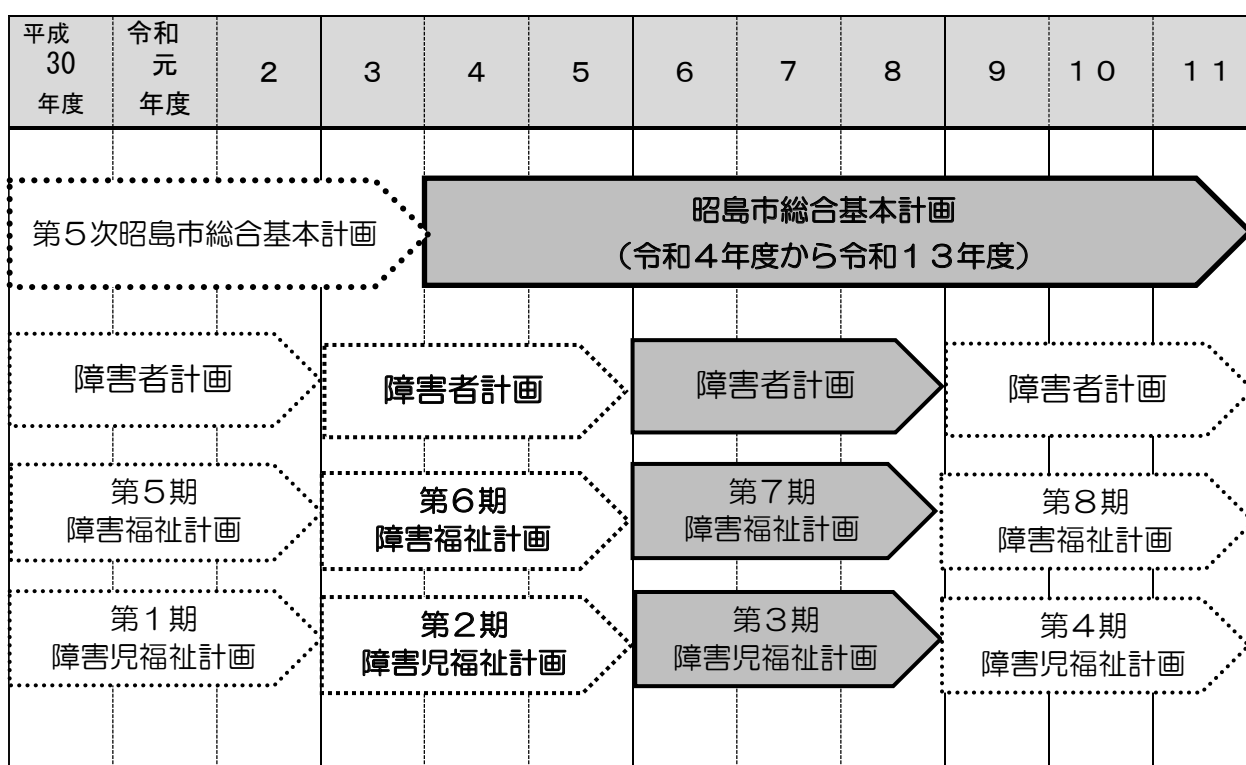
| 平成 30 年度 | 令和 元 年度 | 2 | 3 | 4 | 5 | 6 | 7 | 8 | 9 | 10 | 11 |
|---|---|---|---|---|---|---|---|---|---|---|---|

第５次昭島市総合基本計画

昭島市総合基本計画
（令和４年度から令和１３年度）

障害者計画

障害者計画

障害者計画

障害者計画

第５期
障害福祉計画

第６期
障害福祉計画

第７期
障害福祉計画

第８期
障害福祉計画

第１期
障害児福祉計画

第２期
障害児福祉計画

第３期
障害児福祉計画

第４期
障害児福祉計画